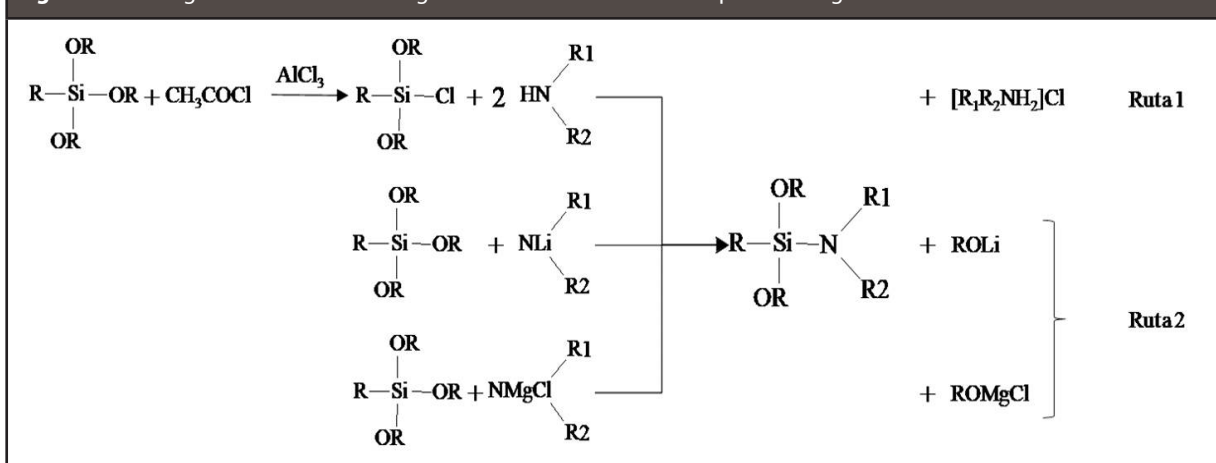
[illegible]

OR
R—Si—OR + $CH_3COCl$ $\xrightarrow{AlCl_3}$ R—Si—Cl + 2 HN R1 R2 + $[R_1R_2NH_2]Cl$ Ruta 1
OR OR

OR
R—Si—OR + NLi R1 R2
OR

OR
R—Si—OR + NMgCl R1 R2
OR

OR
R—Si—N R1 R2 + ROLi
OR

+ ROMgCl

Ruta 2